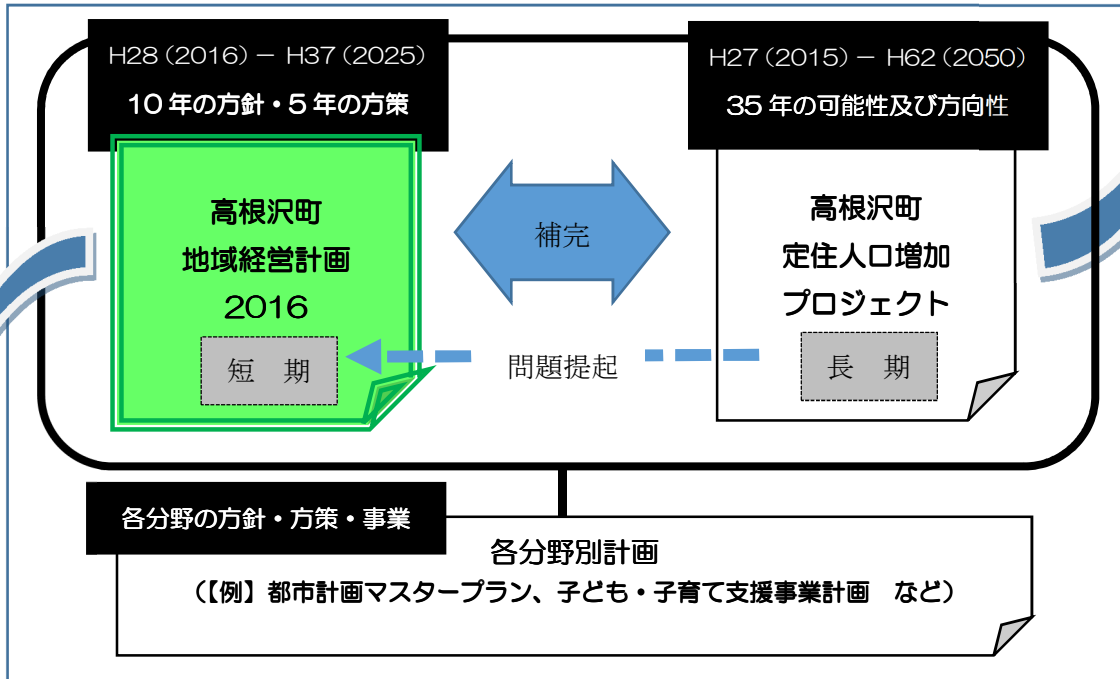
H28（2016）－ H37（2025）
10年の方針・5年の方策

高根沢町
地域経営計画
2016

短　期

補完

H27（2015）－ H62（2050）
35年の可能性及び方向性

高根沢町
定住人口増加
プロジェクト

問題提起

長　期

各分野の方針・方策・事業

各分野別計画
（【例】都市計画マスタープラン、子ども・子育て支援事業計画　など）